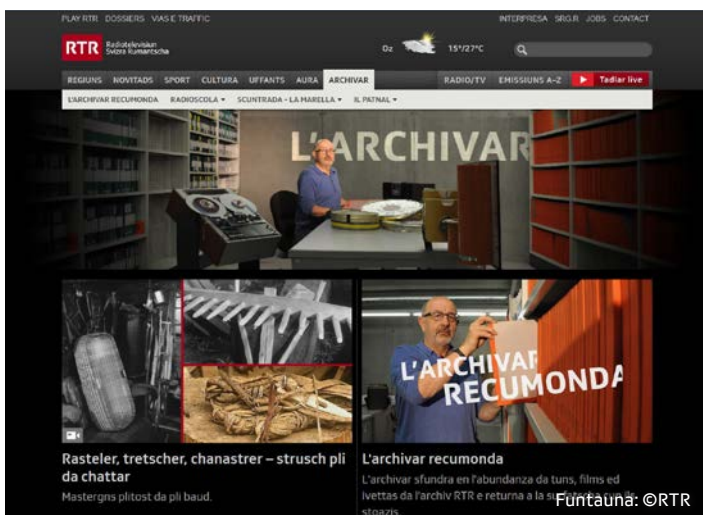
PLAY RTR DOSSIERS VIAS E TRAFFIC

INTERPRESA SRG.R JOBS CONTACT

RTR Radiotelevisiun Svizra Rumantscha

Oz 15°/27°C

REGIUNS NOVITADS SPORT CULTURA UFFANTS AURA ARCHIVAR RADIO/TV EMISSIUNS A-Z Tadlar live

L'ARCHIVAR RECUMONDA RADIOSCOLA ▾ SCUNTRADA - LA MARELLA ▾ IL PATNAL ▾

L'ARCHIVAR

L'ARCHIVAR RECUMONDA

Rasteler, tretscher, chanastrer – strusch pli da chattar

Mastergns plitost da pli baud.

L'archivar recumonda

L'archivar sfundra en l'abundanza da tuns, films ed ivettas da l'archiv RTR e returna a la su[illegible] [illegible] stoazis.

Funtauna: ©RTR